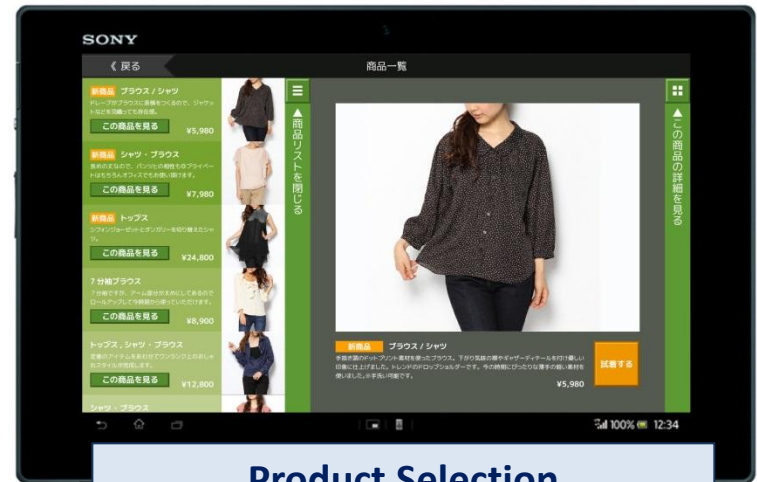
SONY

《 戻る

商品一覧

新商品 ブラウス / シャツ
ドレープがブラウスに表情をつくるので、ジャケットなどを羽織っても存在感。
この商品を見る ¥5,980

新商品 シャツ・ブラウス
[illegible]
この商品を見る ¥7,980

新商品 トップス
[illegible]
この商品を見る ¥24,800

7分袖ブラウス
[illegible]
この商品を見る ¥8,900

トップス，シャツ・ブラウス
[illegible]
この商品を見る ¥12,800

シャツ・ブラウス

▲商品リストを閉じる

▲この商品の詳細を見る

新商品 ブラウス / シャツ
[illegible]
¥5,980

試着する

100% 12:34

Product Selection